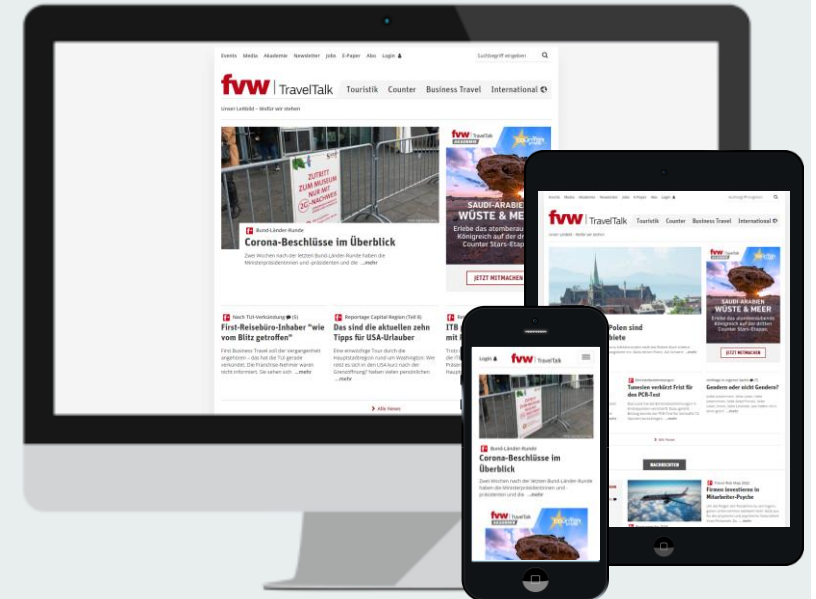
Events Media Akademie Newsletter Jobs E-Paper Abo Login

Suchbegriff eingeben

fvw | TravelTalk Touristik Counter Business Travel International

Unser Leitbild – Wofür wir stehen

ZUTRITT ZUM MUSEUM NUR MIT 2G-NACHWEIS

Bund-Länder-Runde

Corona-Beschlüsse im Überblick

Zwei Wochen nach der letzten Bund-Länder-Runde haben die Ministerpräsidentinnen und -präsidenten und die ...mehr

fvw TravelTalk AKADEMIE

SAUDI-ARABIEN WÜSTE & MEER

Erlebe das atemberaubende Königreich auf der dritten Counter Stars-Etappe

JETZT MITMACHEN

Nach TUI-Verkündung (6)

First-Reisebüro-Inhaber "wie vom Blitz getroffen"

First Business Travel soll der vergangenheit angehören – das hat der TUI gerade verkündet. Die Franchise-Nehmer waren nicht informiert. Sie sehen sich ...mehr

Reportage Capital Region (Teil 9)

Das sind die aktuellen zehn Tipps für USA-Urlauber

Eine einwöchige Tour durch die Hauptstadtregion rund um Washington: Wie reist es sich in den USA kurz nach der Grenzöffnung? Neben vielen persönlichen ...mehr

ITB

Alle News

Polen sind

Gebiete

Tunesien verkürzt Frist für den PCR-Test

Geimpft oder nicht Geimpft?

Alle News

NACHRICHTEN

Firmen investieren in Mitarbeiter-Psyche

Login

fvw | TravelTalk

Bund-Länder-Runde

Corona-Beschlüsse im Überblick

Zwei Wochen nach der letzten Bund-Länder-Runde haben die Ministerpräsidentinnen und -präsidenten und die ...mehr

fvw TravelTalk AKADEMIE